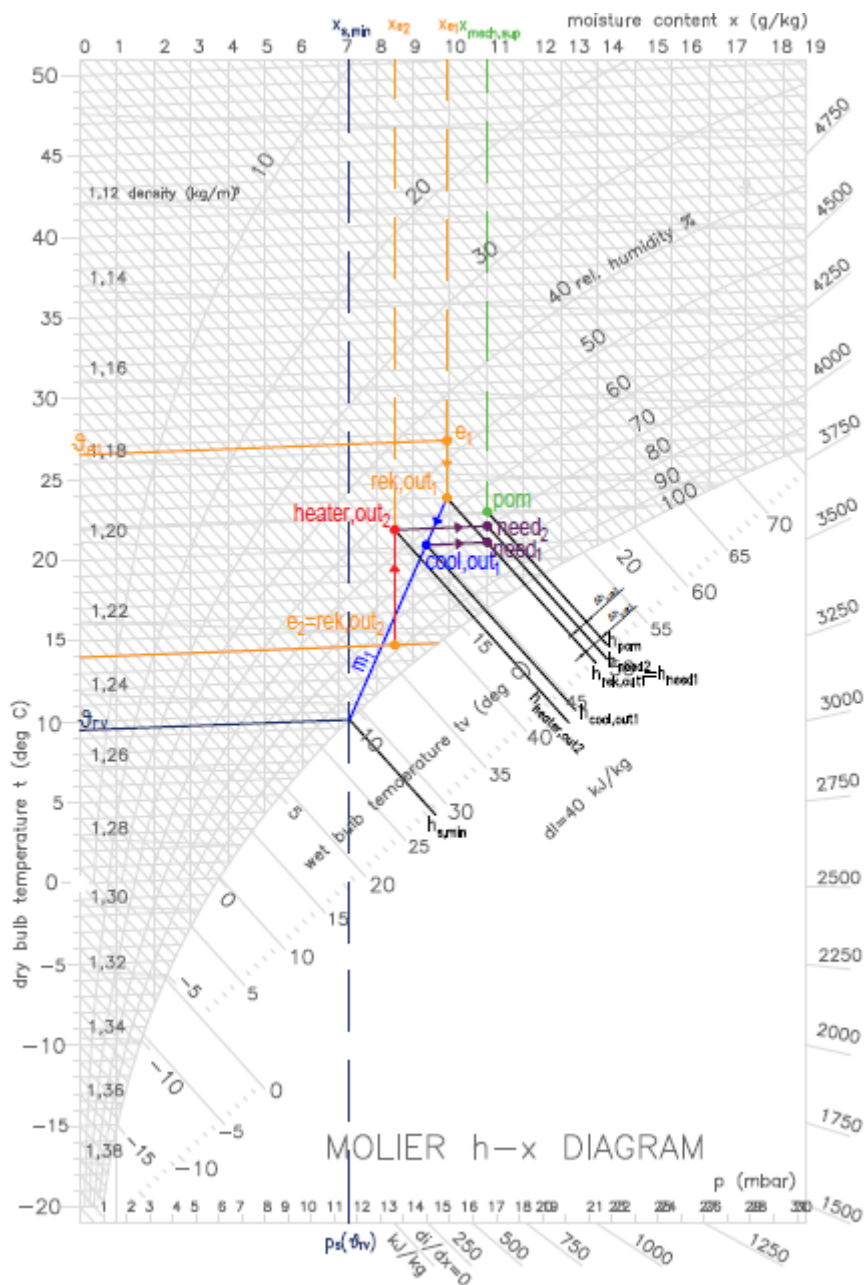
$x_{s,min}$ $x_{e2}$ $x_{e1}x_{mech,sup}$ moisture content x (g/kg)

0 1 2 3 4 5 6 7 8 9 10 11 12 13 14 15 16 17 18 19

50
45
40
35
30
25
20
15
10
5
0
−5
−10
−15
−20

dry bulb temperature t (deg C)

1,12 density (kg/m)³
1,14
1,16
1,18
1,20
1,22
1,24
1,26
1,28
1,30
1,32
1,34
1,36
1,38

10
20
30
40 rel. humidity %
50
60
70
80
90
100

4750
4500
4250
4000
3750
3500
3250
3000
2750
2500
2250
2000
1750
1500

$\vartheta_{e1}$
$e_1$
$rek,out_1$
pom
$heater,out_2$
$need_2$
$need_1$
$cool,out_1$
$e_2=rek,out_2$
$m_1$
$\vartheta_{rv}$

$h_{pom}$
$h_{need2}$
$h_{rek,out1}=h_{need1}$
$h_{cool,out1}$
$h_{heater,out2}$
$h_{s,min}$

70
65
60
55
50
45
40
35
30
25
20
15
10
5
0
−5
−10
−15

20
15
10
5
0
−5
−10

wet bulb temperature tv (deg C)

di=40 kJ/kg

MOLIER h−x DIAGRAM

p (mbar)

1 2 3 4 5 6 7 8 9 10 11 12 13 14 15 16 17 18 19 20 21 22 23 24 25 26 27 28 29 30

$p_s(\vartheta_{rv})$ kJ/kg di/dx=0 250 500 750 1000 1250